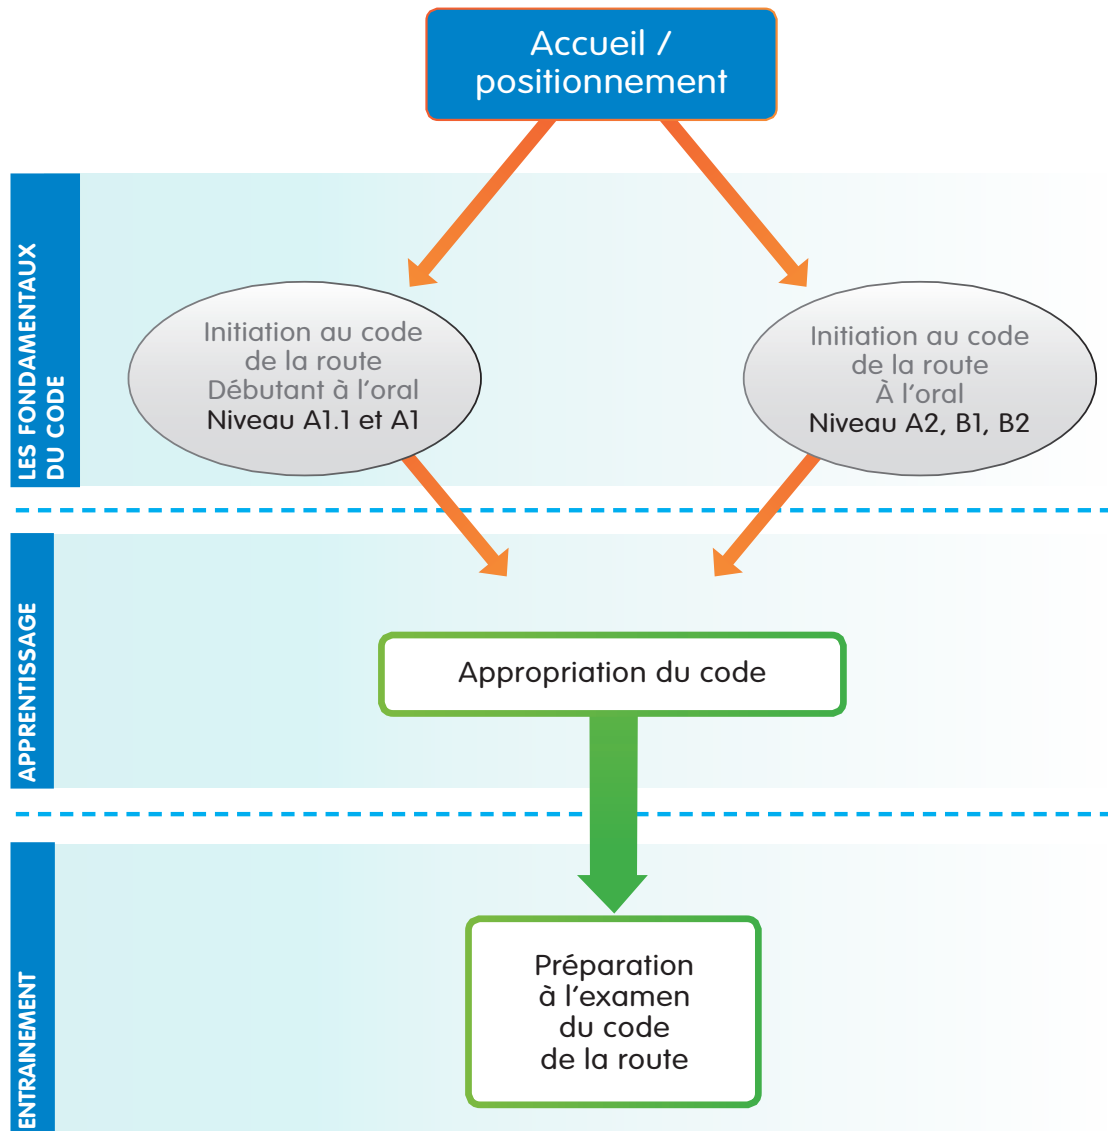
Accueil / positionnement

LES FONDAMENTAUX DU CODE

Initiation au code de la route Débutant à l’oral Niveau A1.1 et A1

Initiation au code de la route À l’oral Niveau A2, B1, B2

APPRENTISSAGE

Appropriation du code

ENTRAINEMENT

Préparation à l’examen du code de la route